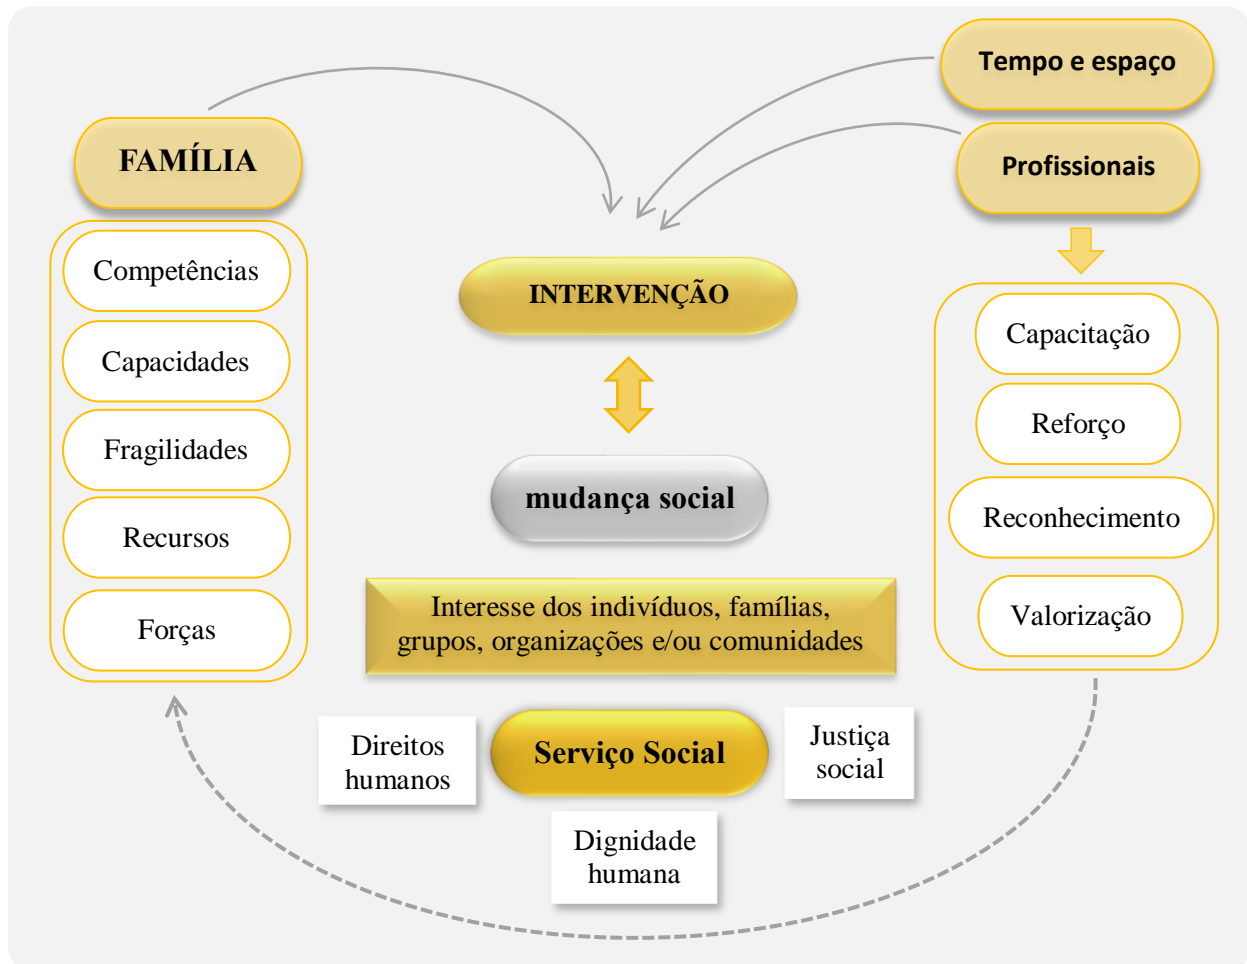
FAMÍLIA

Competências

Capacidades

Fragilidades

Recursos

Forças

Tempo e espaço

Profissionais

Capacitação

Reforço

Reconhecimento

Valorização

INTERVENÇÃO

mudança social

Interesse dos indivíduos, famílias, grupos, organizações e/ou comunidades

Direitos humanos

Serviço Social

Justiça social

Dignidade humana